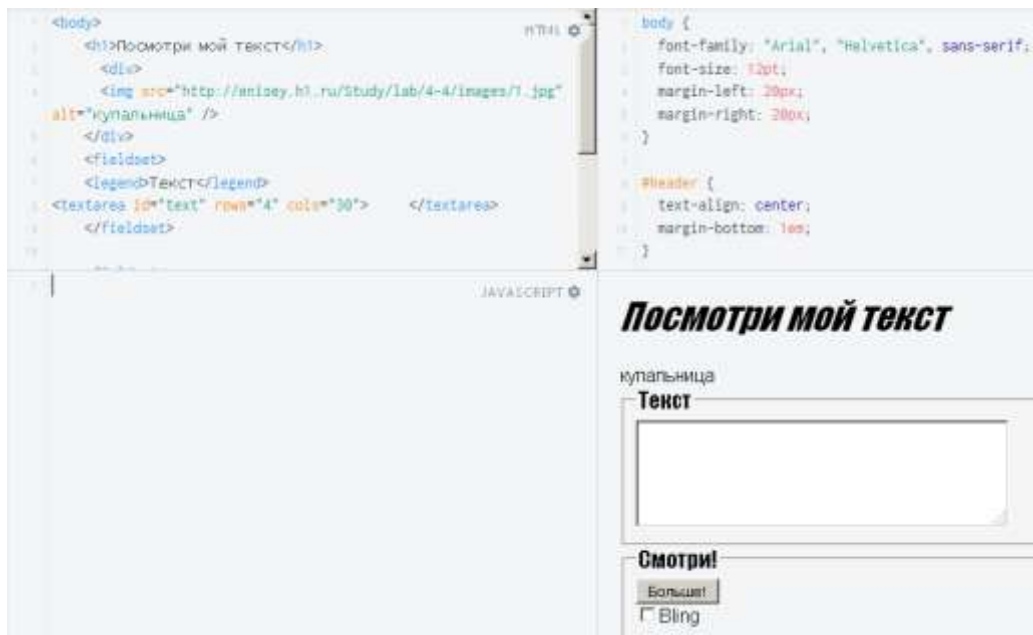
<body>
<h1>Посмотри мой текст</h1>
<div>
<img src="http://anisey.h1.ru/Study/lab/4-4/images/1.jpg" alt="купальница" />
</div>
<fieldset>
<legend>Текст</legend>
<textarea id="text" rows="4" cols="30"> </textarea>
</fieldset>

HTML

body {
font-family: "Arial", "Helvetica", sans-serif;
font-size: 12pt;
margin-left: 20px;
margin-right: 20px;
}

#header {
text-align: center;
margin-bottom: 1em;
}

JAVASCRIPT

Посмотри мой текст

купальница

Текст

Смотри!

Больше!

Bling